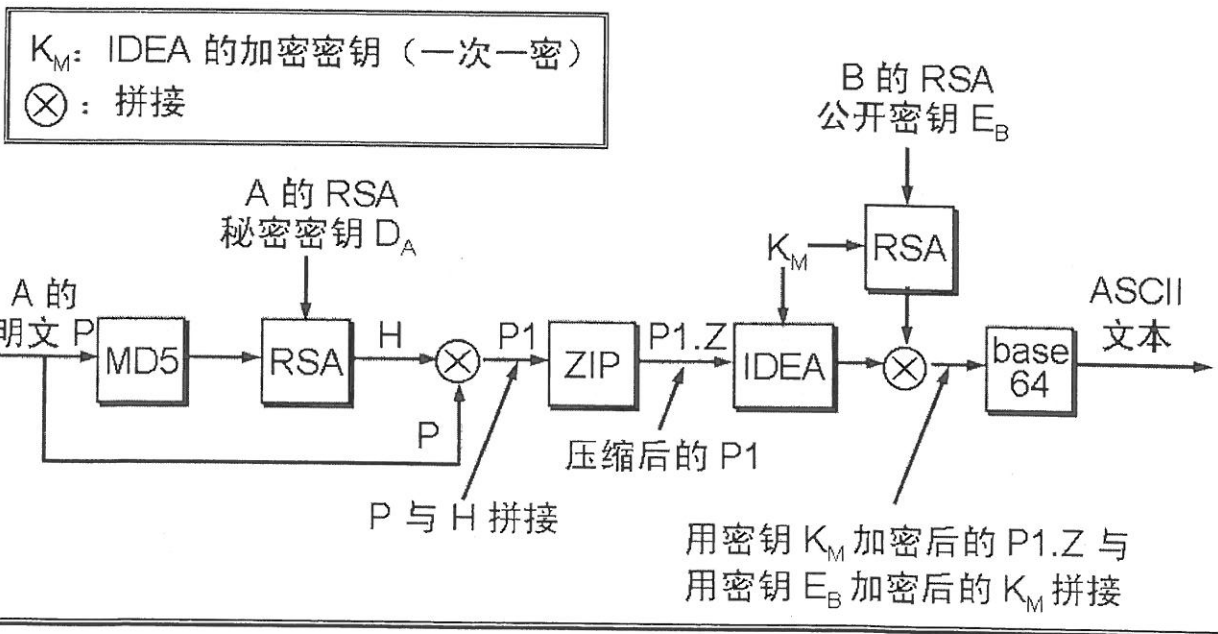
$K_M$: IDEA 的加密密钥（一次一密）
$\otimes$ : 拼接

B 的 RSA
公开密钥 $E_B$

A 的 RSA
秘密密钥 $D_A$

$K_M$

RSA

A 的
明文 P

MD5

RSA

H

P1

ZIP

P1.Z

IDEA

ASCII
文本

base
64

P

压缩后的 P1

P 与 H 拼接

用密钥 $K_M$ 加密后的 P1.Z 与
用密钥 $E_B$ 加密后的 $K_M$ 拼接